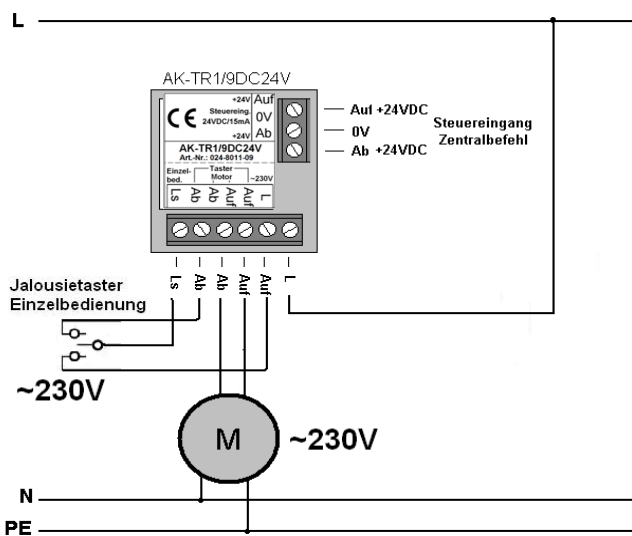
L

AK-TR1/9DC24V

CE
+24V Steuereing. 24VDC/15mA +24V
Auf
0V
Ab

AK-TR1/9DC24V
Art.-Nr.: 024-8011-09

Einzelbed.
Taster
Motor
~230V
Ls Ab Ab Auf Auf L

Auf +24VDC
0V
Ab +24VDC

Steuereingang Zentralbefehl

Ls Ab Ab Auf Auf L

Jalousietaster Einzelbedienung

~230V

M

~230V

N

PE